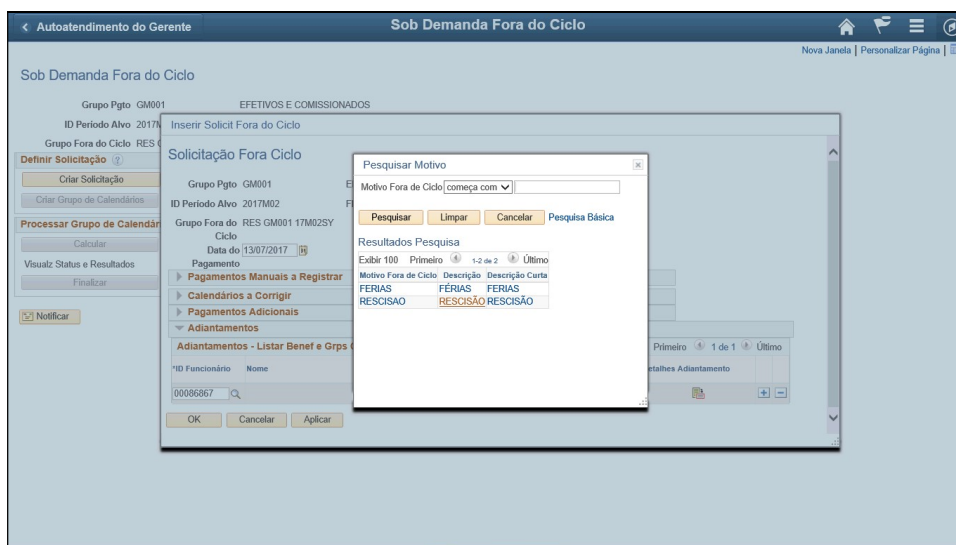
< Autoatendimento do Gerente

Sob Demanda Fora do Ciclo

Nova Janela | Personalizar Página |

Sob Demanda Fora do Ciclo

Grupo Pgto GM001 EFETIVOS E COMISSIONADOS

ID Período Alvo 2017M

Grupo Fora do Ciclo RES

Definir Solicitação

Criar Solicitação

Criar Grupo de Calendários

Processar Grupo de Calendár

Calcular

Visualz Status e Resultados

Finalizar

Notificar

Inserir Solicit Fora do Ciclo

Solicitação Fora Ciclo

Grupo Pgto GM001

ID Período Alvo 2017M02

Grupo Fora do Ciclo RES GM001 17M02SY

Data do Pagamento 13/07/2017

Pagamentos Manuais a Registrar

Calendários a Corrigir

Pagamentos Adicionais

Adiantamentos

Adiantamentos - Listar Benef e Grps

Primeiro 1 de 1 Último

*ID Funcionário Nome

etalhes Adiantamento

00086867

OK Cancelar Aplicar

Pesquisar Motivo

Motivo Fora de Ciclo começa com

Pesquisar Limpar Cancelar Pesquisa Básica

Resultados Pesquisa

Exibir 100 Primeiro 1-2 de 2 Último

| Motivo Fora de Ciclo | Descrição | Descrição Curta |
|---|---|---|
| FERIAS | FÉRIAS | FERIAS |
| RESCISAO | RESCISÃO | RESCISÃO |